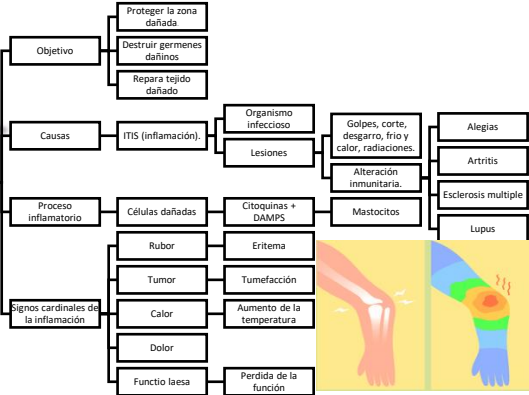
Objetivo

Proteger la zona dañada

Destruir germenes dañinos

Repara tejido dañado

Causas

ITIS (inflamación).

Organismo infeccioso

Lesiones

Golpes, corte, desgarro, frio y calor, radiaciones.

Alteración inmunitaria.

Alegias

Artritis

Esclerosis multiple

Lupus

Proceso inflamatorio

Células dañadas

Citoquinas + DAMPS

Mastocitos

Signos cardinales de la inflamación

Rubor

Eritema

Tumor

Tumefacción

Calor

Aumento de la temperatura

Dolor

Functio laesa

Perdida de la función